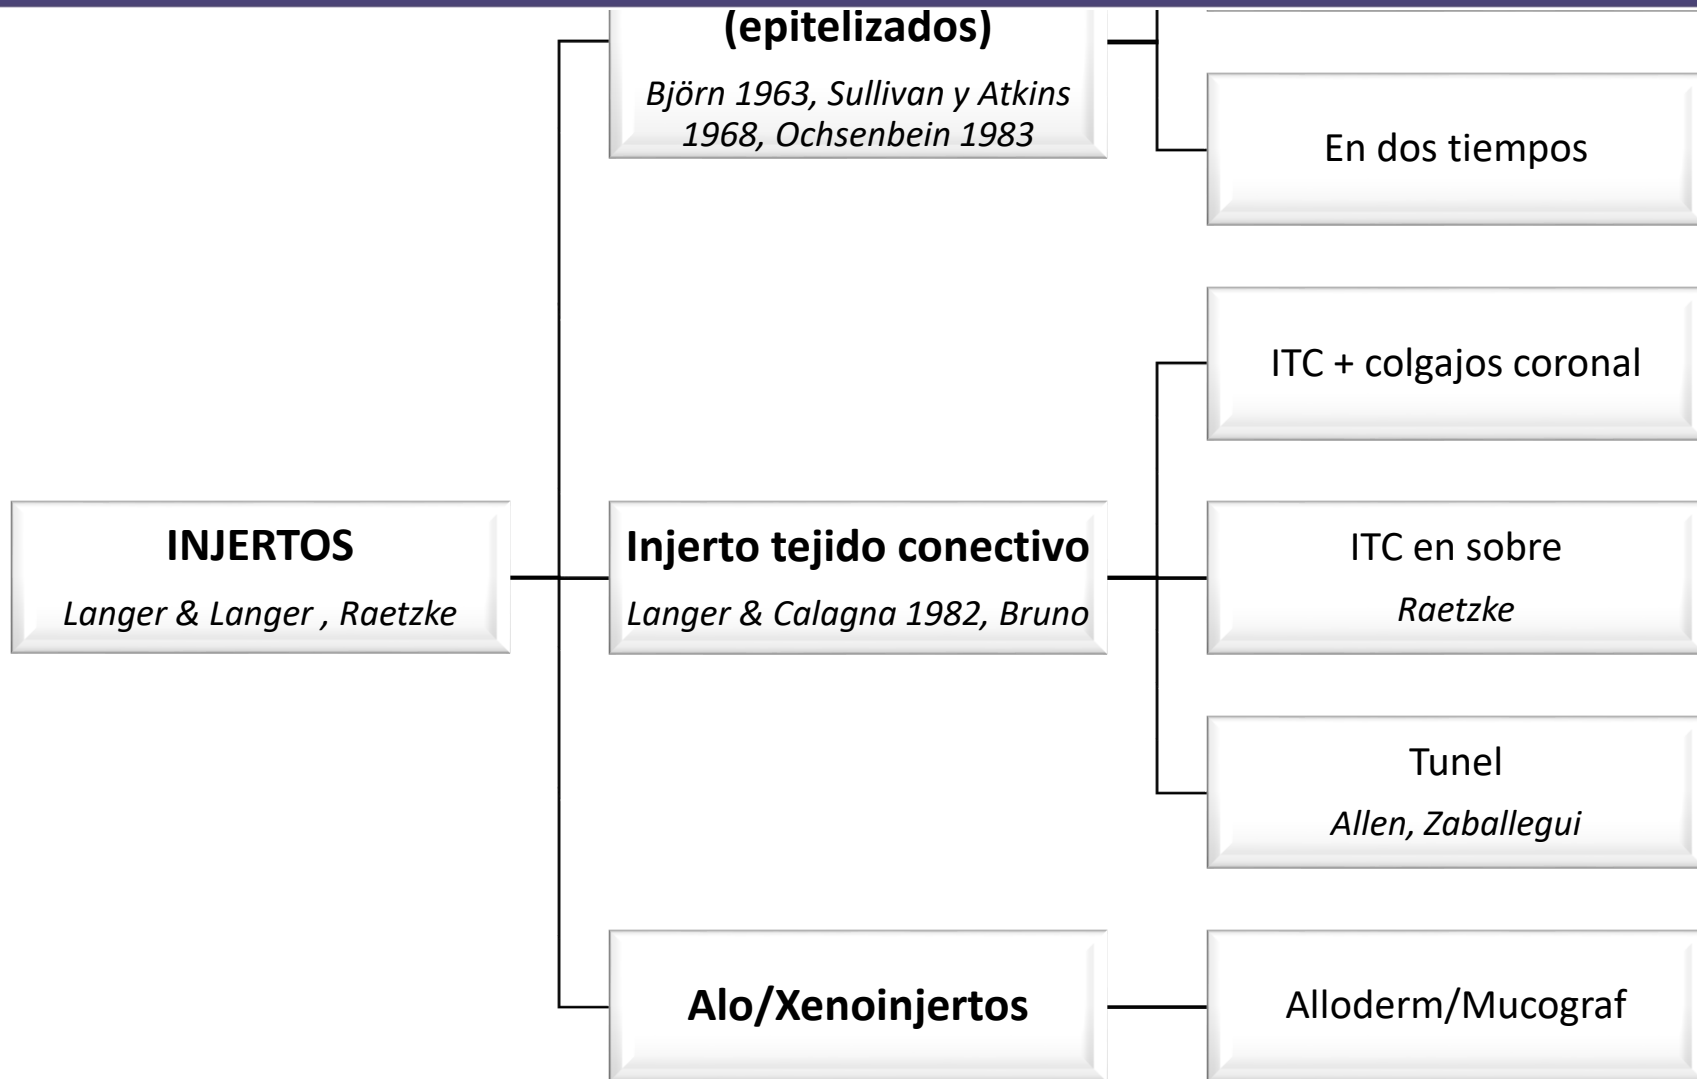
INJERTOS

Langer & Langer , Raetzke

(epitelizados)

Björn 1963, Sullivan y Atkins 1968, Ochsenbein 1983

En dos tiempos

Injerto tejido conectivo

Langer & Calagna 1982, Bruno

ITC + colgajos coronal

ITC en sobre

Raetzke

Tunel

Allen, Zaballegui

Alo/Xenoinjertos

Alloderm/Mucograf